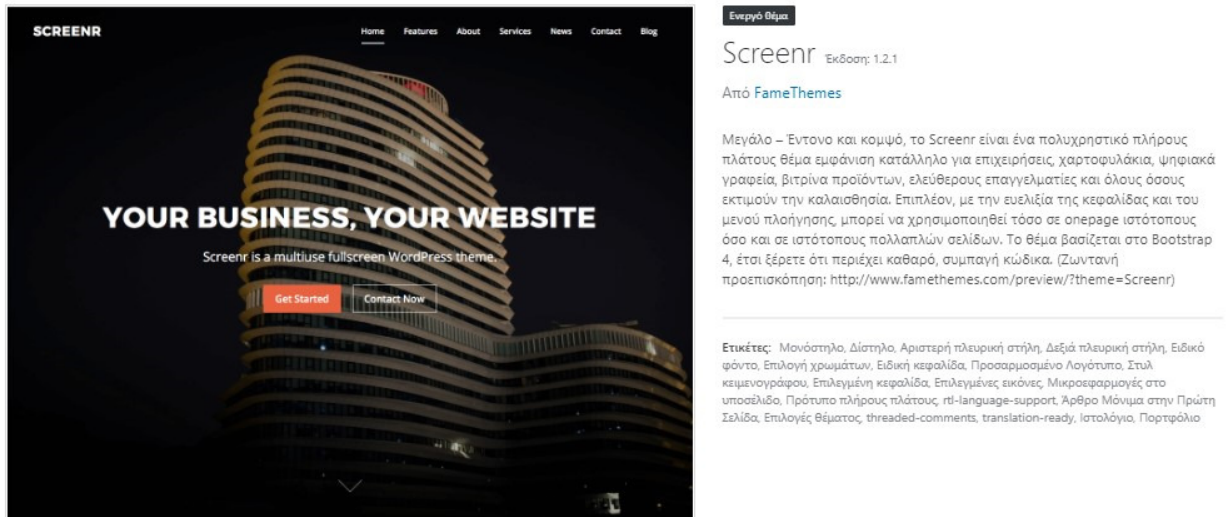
SCREENR

Home Features About Services News Contact Blog

YOUR BUSINESS, YOUR WEBSITE

Screenr is a multiuse fullscreen WordPress theme.

Get Started Contact Now

Ενεργό θέμα

Screenr Έκδοση: 1.2.1

Από FameThemes

Μεγάλο – Έντονο και κομψό, το Screenr είναι ένα πολυχρηστικό πλήρους πλάτους θέμα εμφάνιση κατάλληλο για επιχειρήσεις, χαρτοφυλάκια, ψηφιακά γραφεία, βιτρίνα προϊόντων, ελεύθερους επαγγελματίες και όλους όσους εκτιμούν την καλαισθησία. Επιπλέον, με την ευελιξία της κεφαλίδας και του μενού πλοήγησης, μπορεί να χρησιμοποιηθεί τόσο σε onepage ιστότοπους όσο και σε ιστότοπους πολλαπλών σελίδων. Το θέμα βασίζεται στο Bootstrap 4, έτσι ξέρετε ότι περιέχει καθαρό, συμπαγή κώδικα. (Ζωντανή προεπισκόπηση: http://www.famethemes.com/preview/?theme=Screenr)

Ετικέτες: Μονόστηλο, Δίστηλο, Αριστερή πλευρική στήλη, Δεξιά πλευρική στήλη, Ειδικό φόντο, Επιλογή χρωμάτων, Ειδική κεφαλίδα, Προσαρμοσμένο Λογότυπο, Στυλ κειμενογράφου, Επιλεγμένη κεφαλίδα, Επιλεγμένες εικόνες, Μικροεφαρμογές στο υποσέλιδο, Πρότυπο πλήρους πλάτους, rtl-language-support, Άρθρο Μόνιμα στην Πρώτη Σελίδα, Επιλογές θέματος, threaded-comments, translation-ready, Ιστολόγιο, Πορτφόλιο